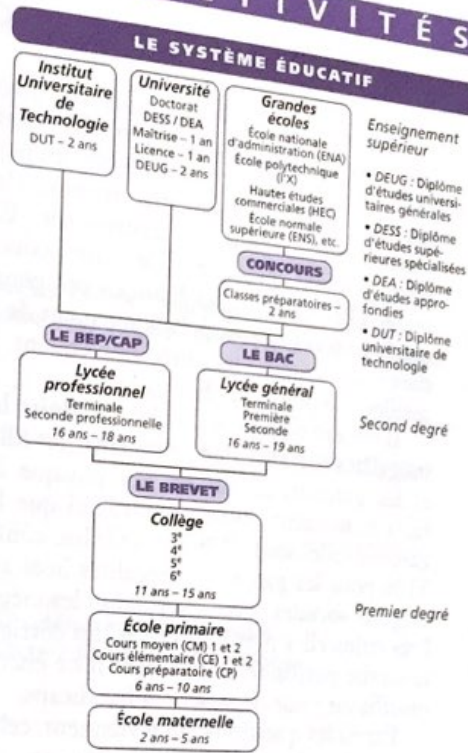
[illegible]IVITÉS

LE SYSTÈME ÉDUCATIF

Institut Universitaire de Technologie
DUT – 2 ans

Université
Doctorat
DESS / DEA
Maîtrise – 1 an
Licence – 1 an
DEUG – 2 ans

Grandes écoles
École nationale d'administration (ENA)
École polytechnique (l'X)
Hautes études commerciales (HEC)
École normale supérieure (ENS), etc.

Enseignement supérieur

• DEUG : Diplôme d'études universitaires générales
• DESS : Diplôme d'études supérieures spécialisées
• DEA : Diplôme d'études approfondies
• DUT : Diplôme universitaire de technologie

CONCOURS

Classes préparatoires – 2 ans

LE BEP/CAP

LE BAC

Lycée professionnel
Terminale
Seconde professionnelle
16 ans – 18 ans

Lycée général
Terminale
Première
Seconde
16 ans – 19 ans

Second degré

LE BREVET

Collège
3$^e$
4$^e$
5$^e$
6$^e$
11 ans – 15 ans

Premier degré

École primaire
Cours moyen (CM) 1 et 2
Cours élémentaire (CE) 1 et 2
Cours préparatoire (CP)
6 ans – 10 ans

École maternelle
2 ans – 5 ans